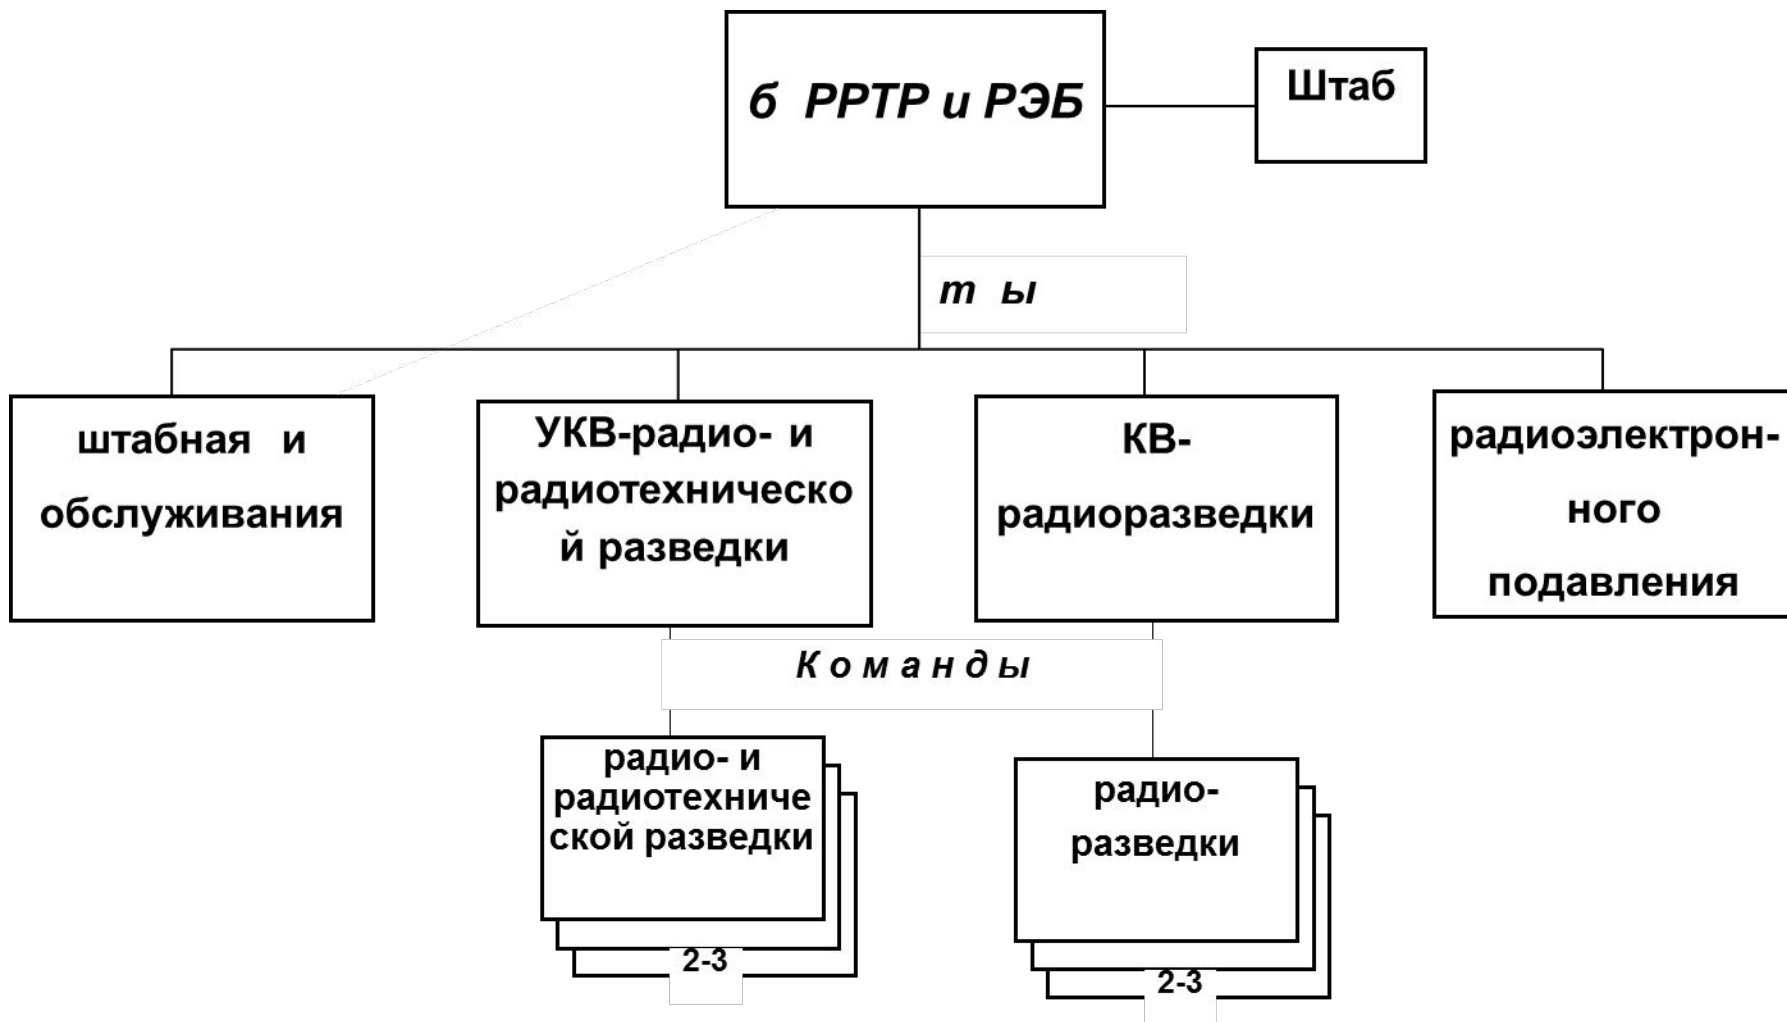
б РРТР и РЭБ

Штаб

т ы

штабная и обслуживания

УКВ-радио- и радиотехнической разведки

КВ-радиоразведки

радиоэлектронного подавления

К о м а н д ы

радио- и радиотехнической разведки

2-3

радио-разведки

2-3